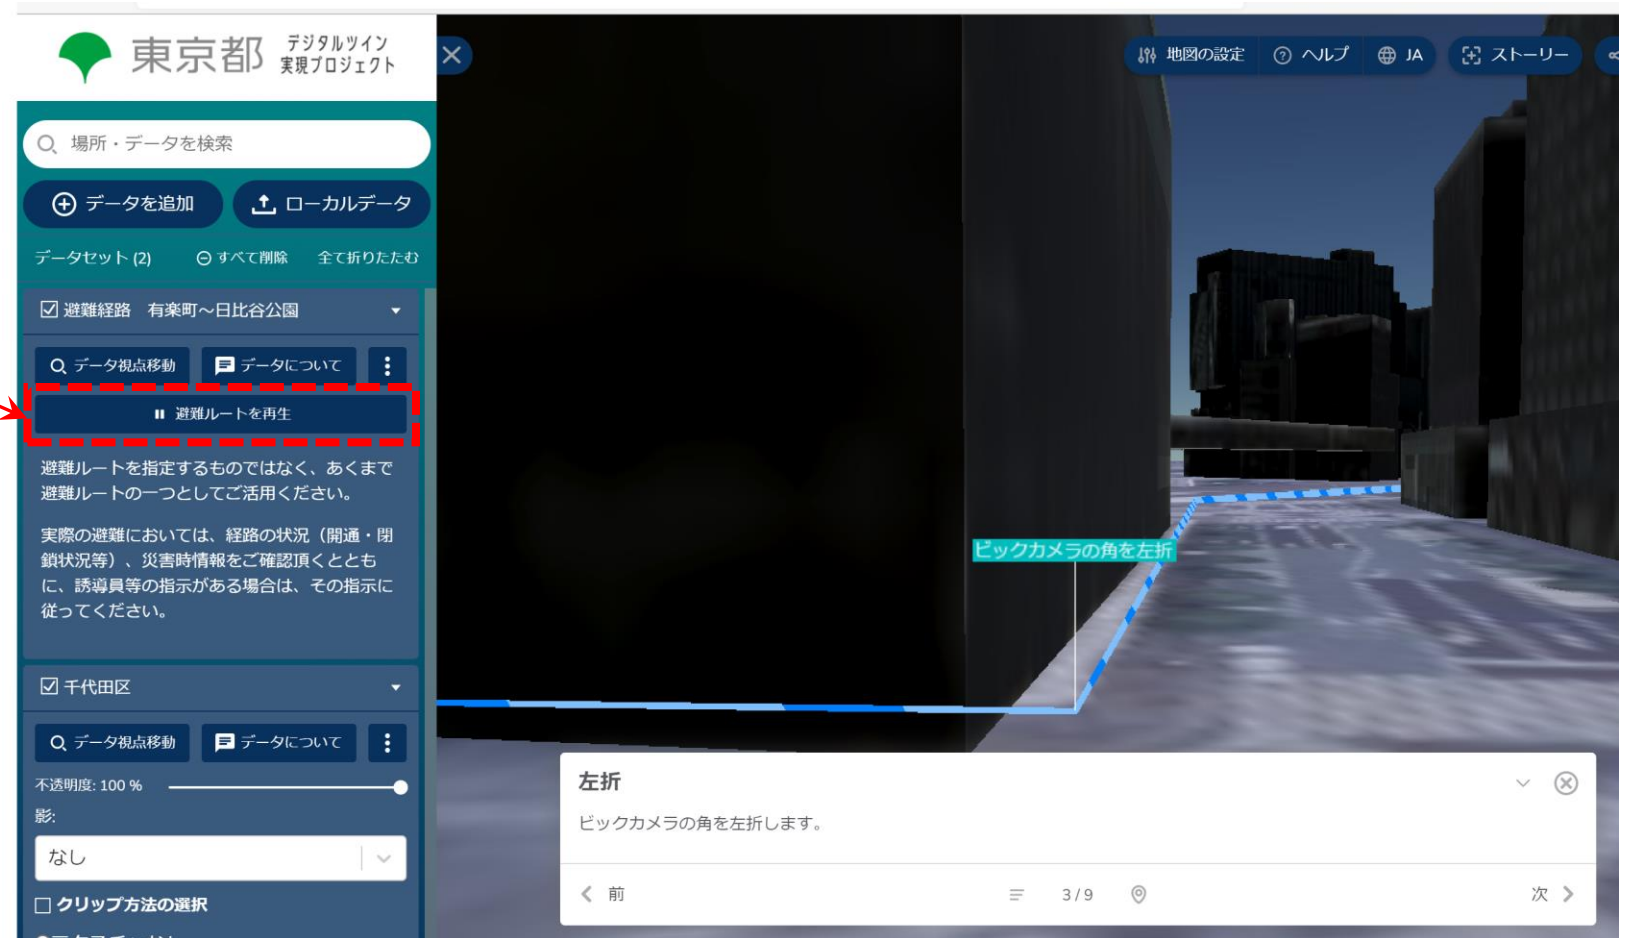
東京都 デジタルツイン 実現プロジェクト

場所・データを検索

データを追加
ローカルデータ

データセット (2)
すべて削除
全て折りたたむ

避難経路　有楽町～日比谷公園

データ視点移動
データについて

避難ルートを再生

避難ルートを指定するものではなく、あくまで避難ルートの一つとしてご活用ください。

実際の避難においては、経路の状況（開通・閉鎖状況等）、災害時情報をご確認頂くとともに、誘導員等の指示がある場合は、その指示に従ってください。

千代田区

データ視点移動
データについて

不透明度: 100 %

影:

なし

クリップ方法の選択

地図の設定
ヘルプ
JA
ストーリー

ビックカメラの角を左折

左折

ビックカメラの角を左折します。

前
3 / 9
次